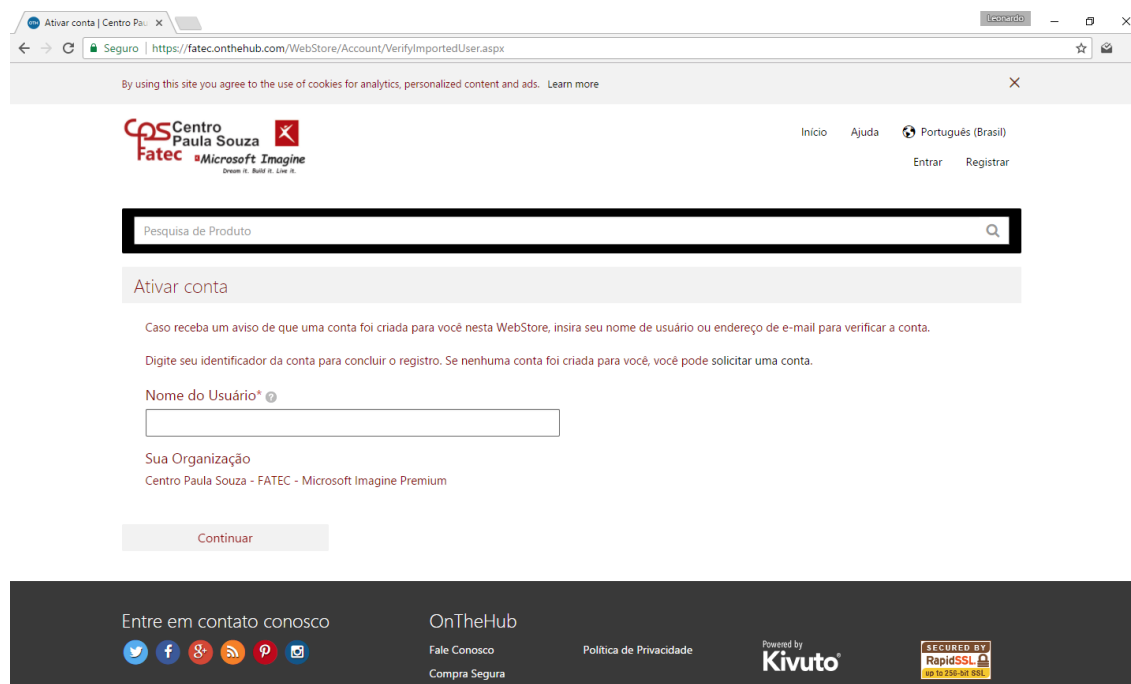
Ativar conta | Centro Pau ×

Leonardo

Seguro | https://fatec.onthehub.com/WebStore/Account/VerifyImportedUser.aspx

By using this site you agree to the use of cookies for analytics, personalized content and ads. Learn more

CPS Centro Paula Souza
Fatec
Microsoft Imagine
Dream it. Build it. Live it.

Início Ajuda Português (Brasil)
Entrar Registrar

Pesquisa de Produto

Ativar conta

Caso receba um aviso de que uma conta foi criada para você nesta WebStore, insira seu nome de usuário ou endereço de e-mail para verificar a conta.

Digite seu identificador da conta para concluir o registro. Se nenhuma conta foi criada para você, você pode solicitar uma conta.

Nome do Usuário*

Sua Organização
Centro Paula Souza - FATEC - Microsoft Imagine Premium

Continuar

Entre em contato conosco

OnTheHub
Fale Conosco
Compra Segura
Política de Privacidade

Powered by Kivuto

SECURED BY RapidSSL up to 256-bit SSL